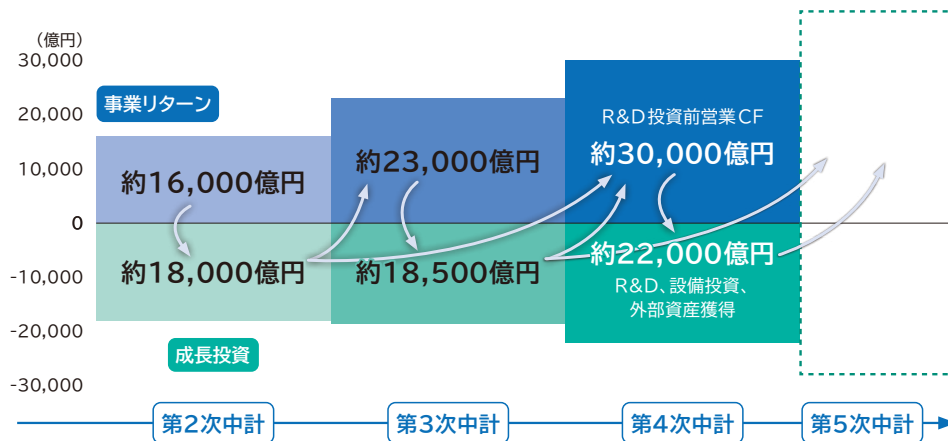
（億円）
30,000
20,000
10,000
0
-10,000
-20,000
-30,000

事業リターン

約16,000億円
約18,000億円

約23,000億円
約18,500億円

R&D投資前営業CF
約30,000億円
約22,000億円
R&D、設備投資、外部資産獲得

成長投資

第2次中計
第3次中計
第4次中計
第5次中計